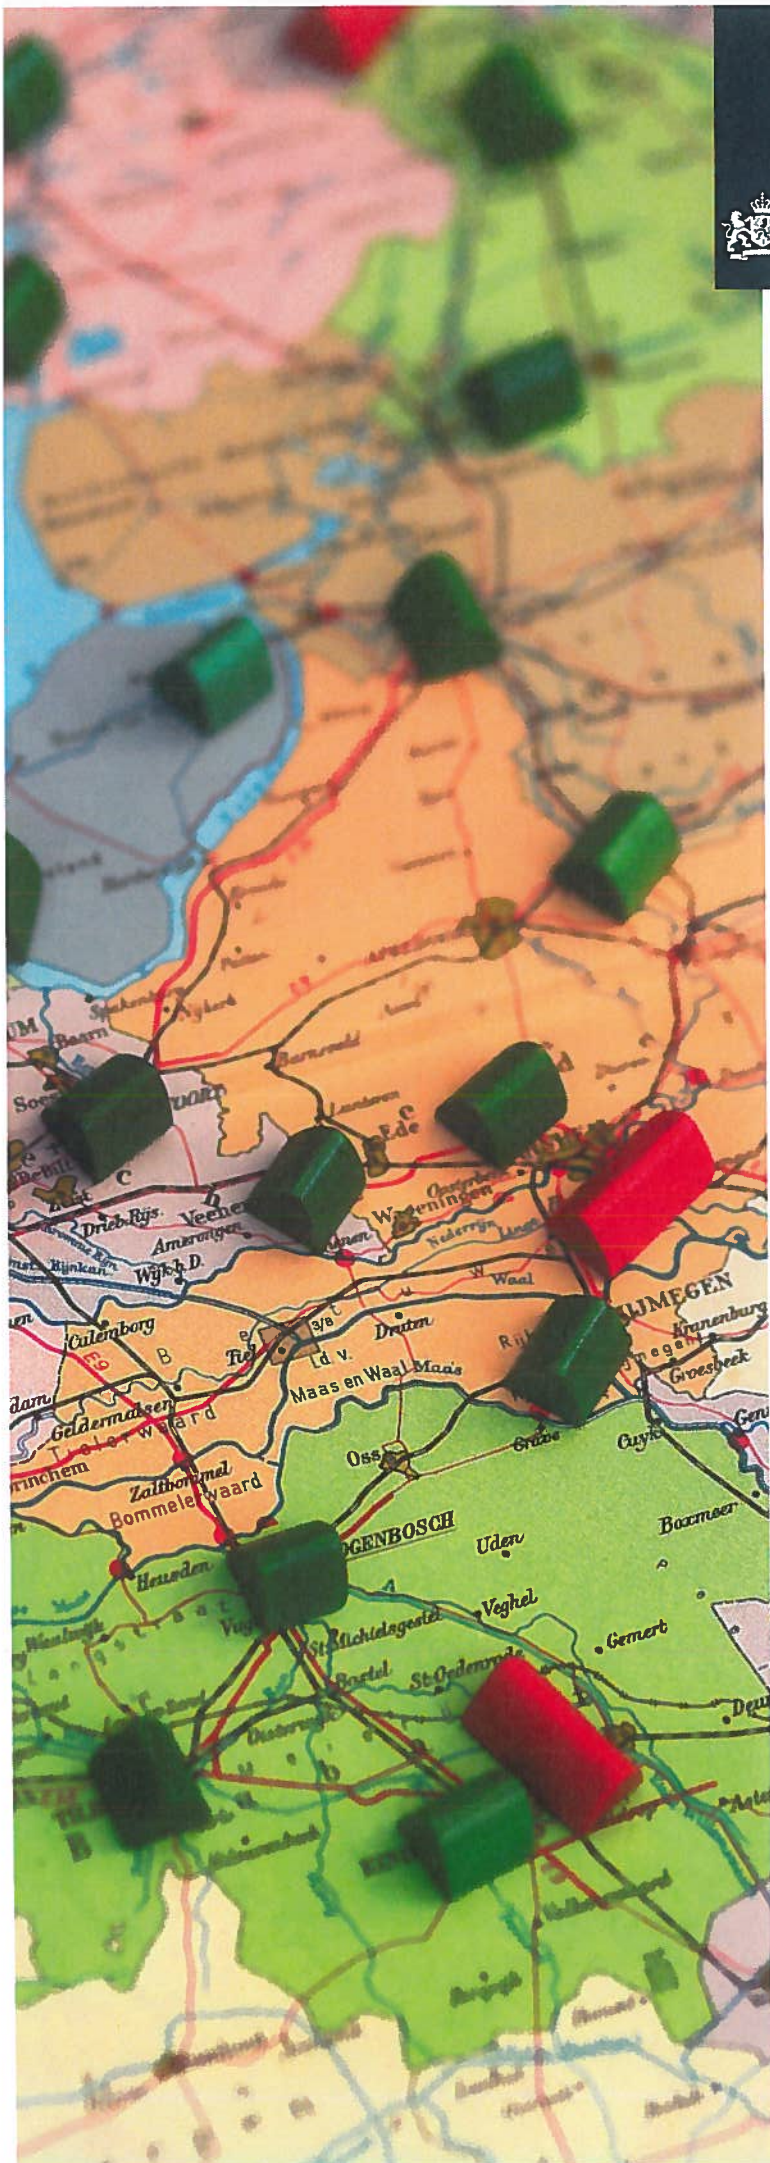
UM
Baarn
Soest
Zeist
Barneveld
Ede
Veenen
Driebergen
Amerongen
Wijk b.D.
Wageningen
Nederrijn
Waal
NIJMEGEN
Kranenburg
Groesbeek
Culemborg
Tiel
Druten
Maas en Waal
Maas
Geldermalsen
Tielerwaard
Zaltbommel
Bommelerwaard
Oss
Grave
Cuyk
Boxmeer
Heusden
Vught
Uden
Veghel
St. Michielsgestel
Boxtel
St. Oedenrode
Gemert
Oisterwijk
E9